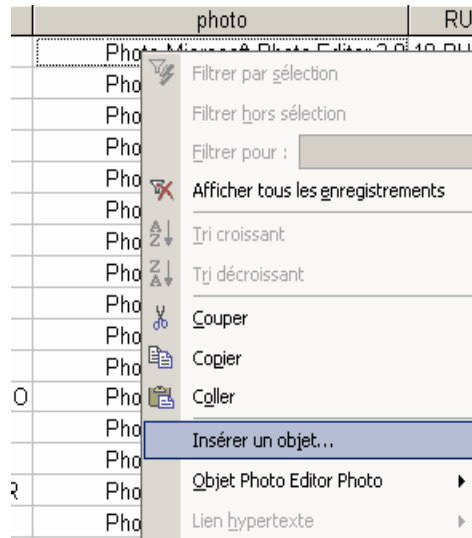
| | photo | RU |
|---|---|---|
| | Photo Microsoft Photo Editor 3.0 | 10 RU |
| | Pho | |
| | Pho | |
| | Pho | |
| | Pho | |
| | Pho | |
| | Pho | |
| | Pho | |
| | Pho | |
| | Pho | |
| | Pho | |
| O | Pho | |
| | Pho | |
| | Pho | |
| R | Pho | |
| | Pho | |

Filtrer par sélection
Filtrer hors sélection
Filtrer pour :
Afficher tous les enregistrements
Tri croissant
Tri décroissant
Couper
Copier
Coller
Insérer un objet...
Objet Photo Editor Photo
Lien hypertexte